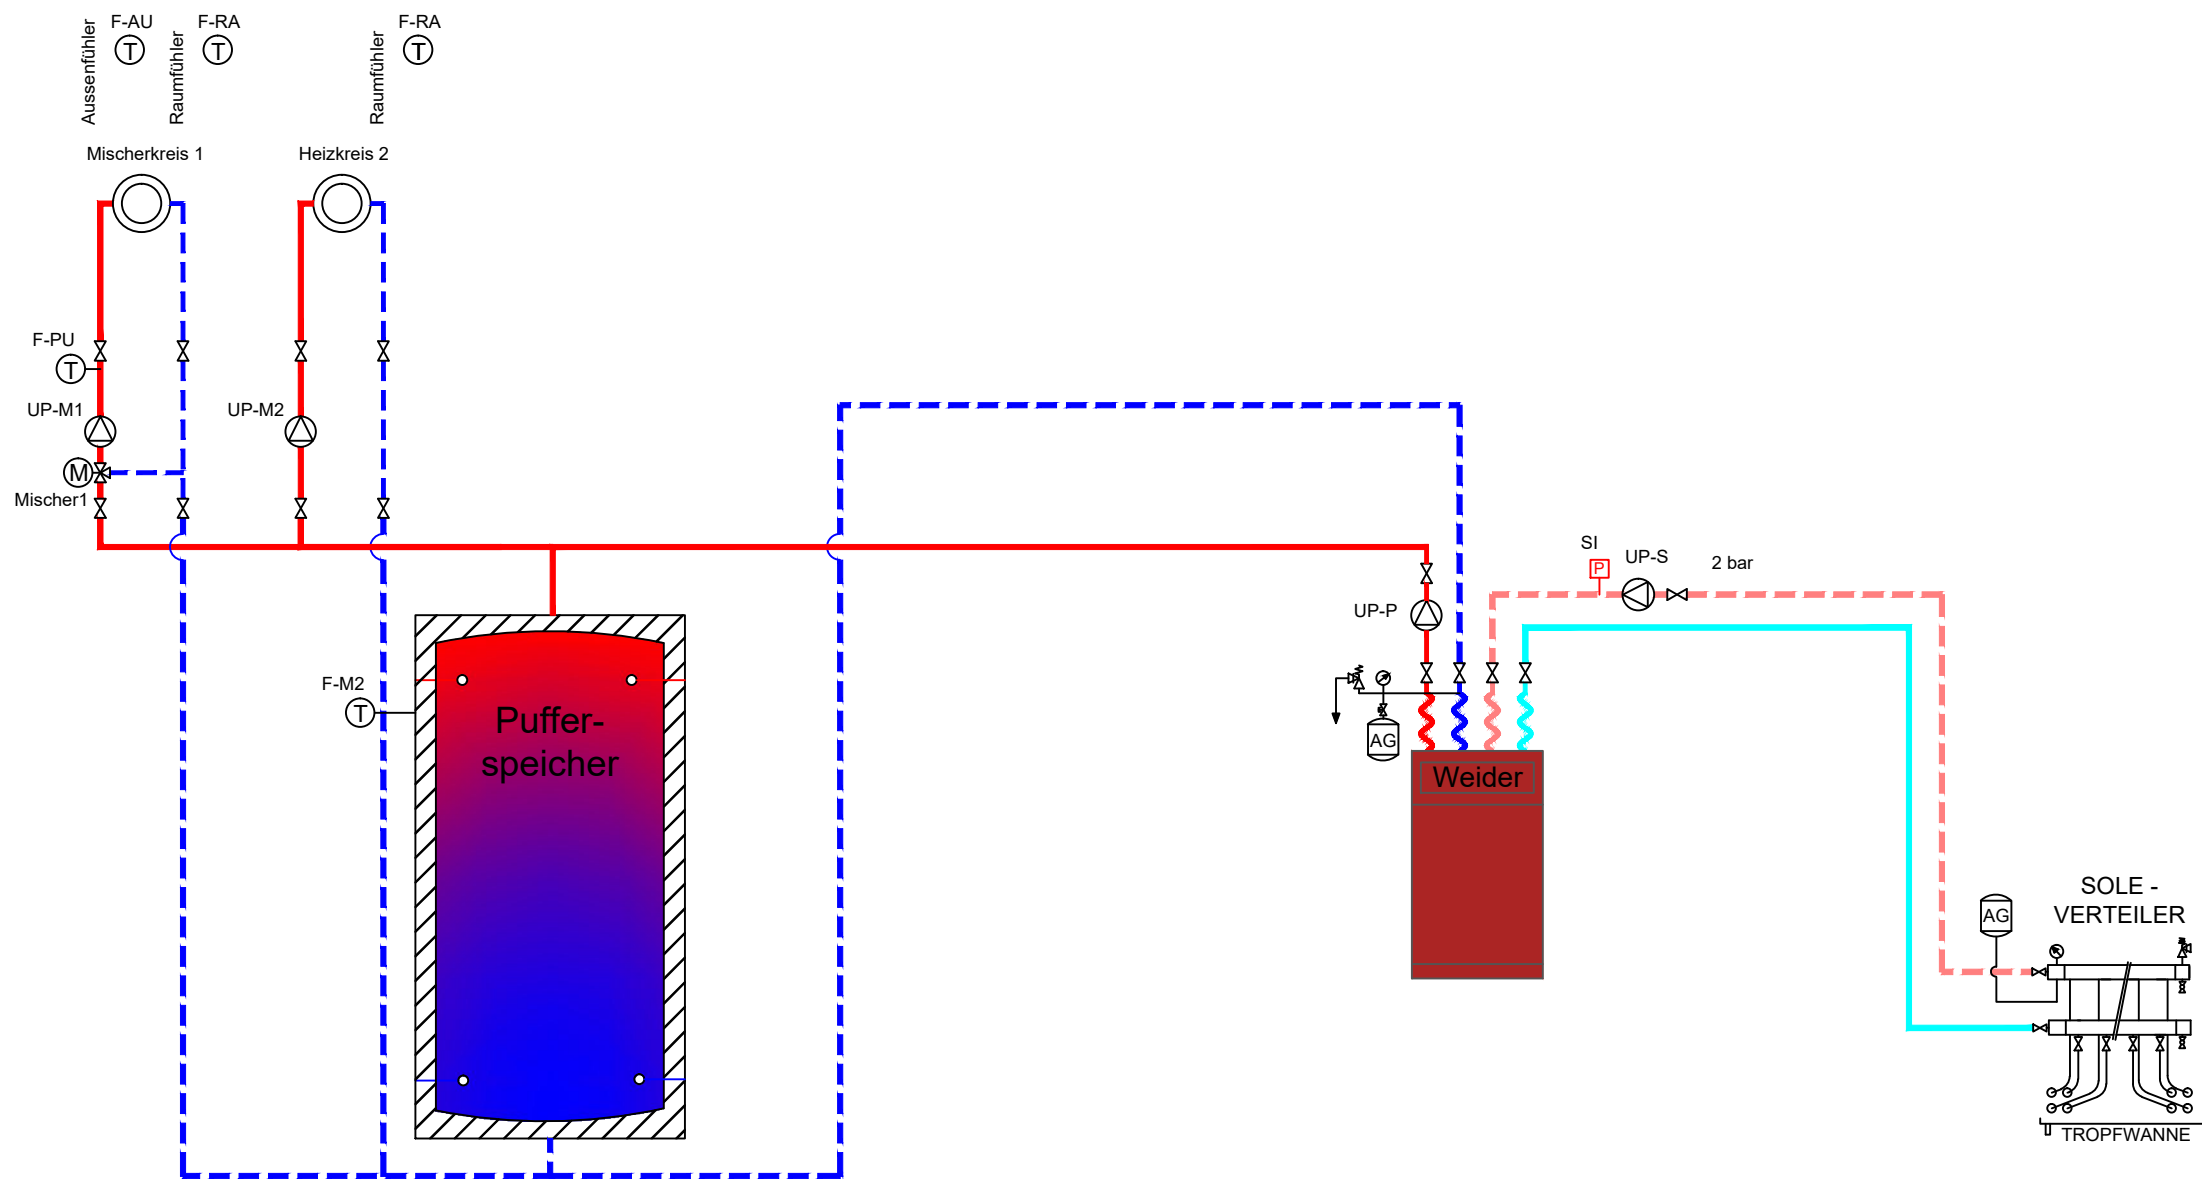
Aussenfühler
F-AU
T
Raumfühler
F-RA
T
Raumfühler
F-RA
T

Mischerkreis 1
Heizkreis 2

F-PU
T
UP-M1
UP-M2
M
Mischer1

F-M2
T
Puffer-
speicher

SI
P
UP-S
2 bar
UP-P
AG
Weider

AG
SOLE -
VERTEILER
TROPFWANNE